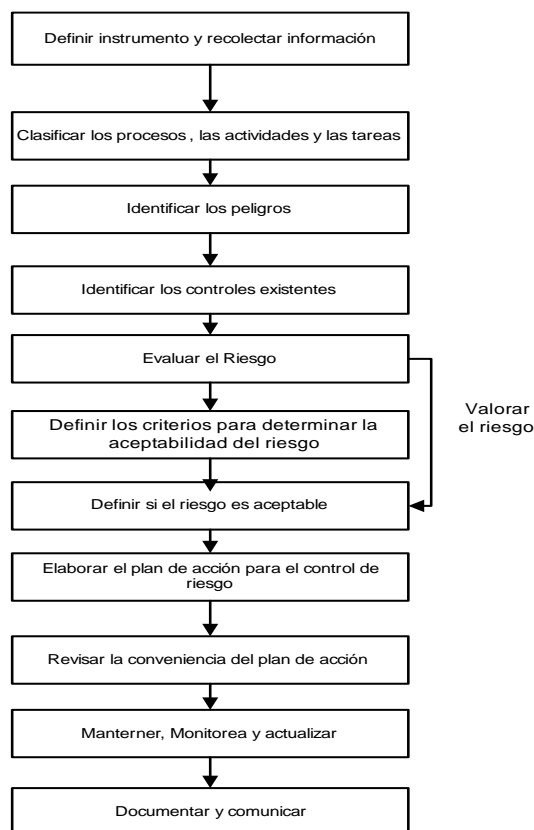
Definir instrumento y recolectar información

Clasificar los procesos , las actividades y las tareas

Identificar los peligros

Identificar los controles existentes

Evaluar el Riesgo

Definir los criterios para determinar la aceptabilidad del riesgo

Valorar el riesgo

Definir si el riesgo es aceptable

Elaborar el plan de acción para el control de riesgo

Revisar la conveniencia del plan de acción

Manterner, Monitorea y actualizar

Documentar y comunicar